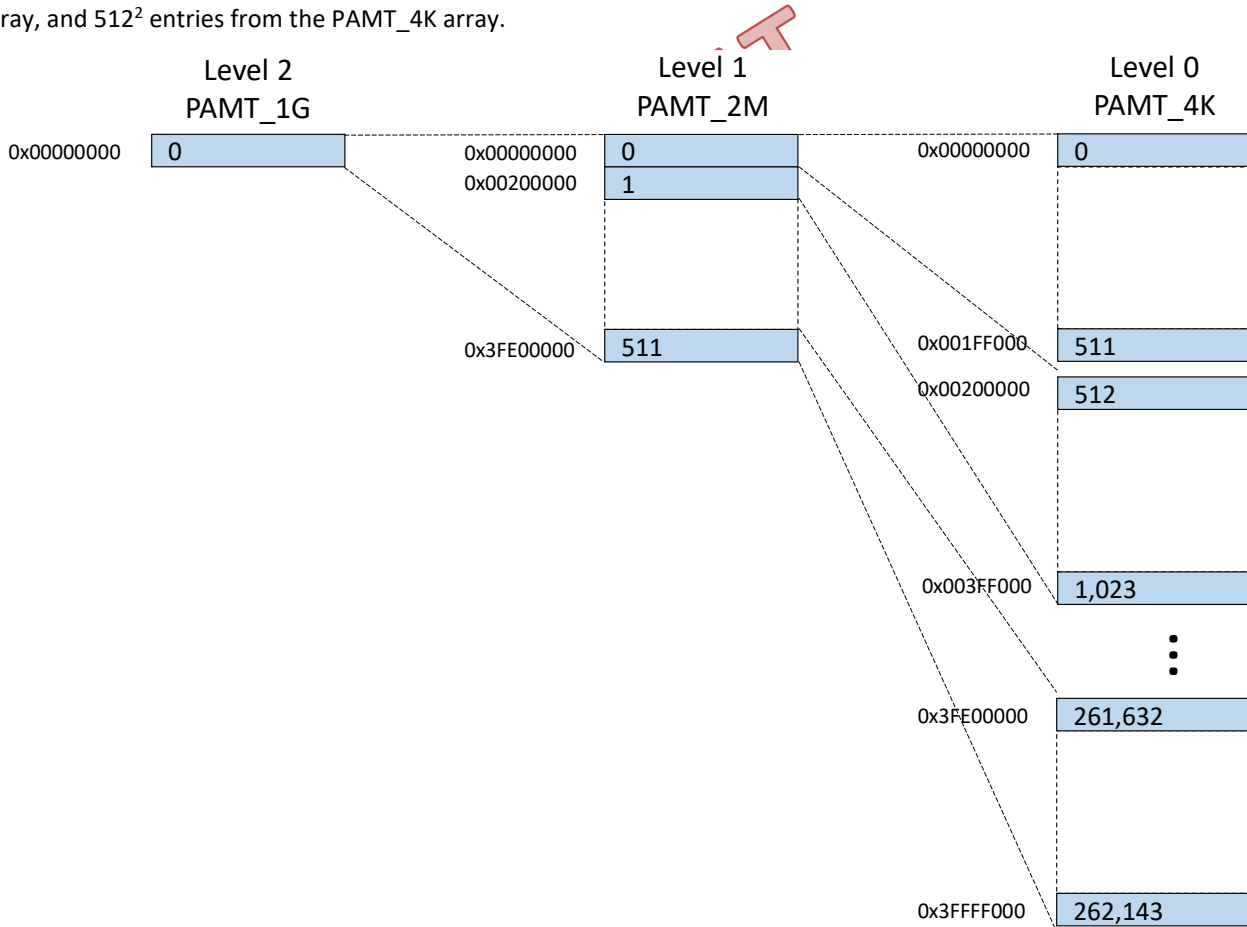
ray, and $512^2$ entries from the PAMT_4K array.

Level 2
PAMT_1G

Level 1
PAMT_2M

Level 0
PAMT_4K

0x00000000 0

0x00000000 0
0x00200000 1
0x3FE00000 511

0x00000000 0
0x001FF000 511
0x00200000 512
0x003FF000 1,023
⋮
0x3FE00000 261,632
0x3FFFF000 262,143